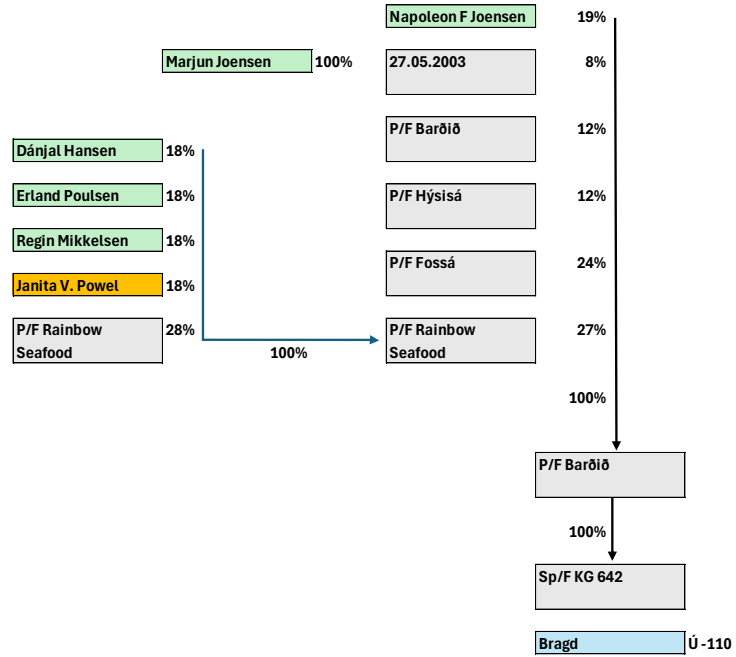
Napoleon F Joensen 19%

Marjun Joensen 100%

27.05.2003 8%

P/F Barðið 12%

Dánjal Hansen 18%

Erland Poulsen 18%

P/F Hýsisá 12%

Regin Mikkelsen 18%

P/F Fossá 24%

Janita V. Powel 18%

P/F Rainbow Seafood 28%

100%

P/F Rainbow Seafood 27%

100%

P/F Barðið

100%

Sp/F KG 642

Bragd Ú -110